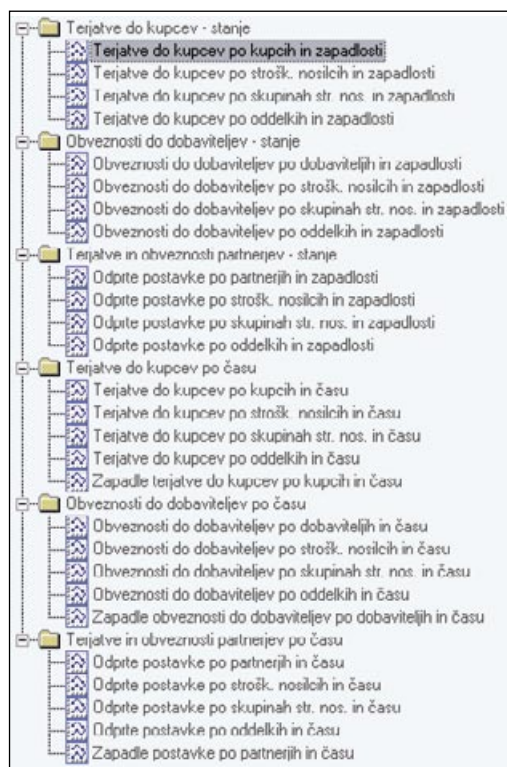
Terjatve do kupcev - stanje
Terjatve do kupcev po kupcih in zapadlosti
Terjatve do kupcev po strošk. nosilcih in zapadlosti
Terjatve do kupcev po skupinah str. nos. in zapadlosti
Terjatve do kupcev po oddelkih in zapadlosti
Obveznosti do dobaviteljev - stanje
Obveznosti do dobaviteljev po dobaviteljih in zapadlosti
Obveznosti do dobaviteljev po strošk. nosilcih in zapadlosti
Obveznosti do dobaviteljev po skupinah str. nos. in zapadlosti
Obveznosti do dobaviteljev po oddelkih in zapadlosti
Terjatve in obveznosti partnerjev - stanje
Odprte postavke po partnerjih in zapadlosti
Odprte postavke po strošk. nosilcih in zapadlosti
Odprte postavke po skupinah str. nos. in zapadlosti
Odprte postavke po oddelkih in zapadlosti
Terjatve do kupcev po času
Terjatve do kupcev po kupcih in času
Terjatve do kupcev po strošk. nosilcih in času
Terjatve do kupcev po skupinah str. nos. in času
Terjatve do kupcev po oddelkih in času
Zapadle terjatve do kupcev po kupcih in času
Obveznosti do dobaviteljev po času
Obveznosti do dobaviteljev po dobaviteljih in času
Obveznosti do dobaviteljev po strošk. nosilcih in času
Obveznosti do dobaviteljev po skupinah str. nos. in času
Obveznosti do dobaviteljev po oddelkih in času
Zapadle obveznosti do dobaviteljev po dobaviteljih in času
Terjatve in obveznosti partnerjev po času
Odprte postavke po partnerjih in času
Odprte postavke po strošk. nosilcih in času
Odprte postavke po skupinah str. nos. in času
Odprte postavke po oddelkih in času
Zapadle postavke po partnerjih in času